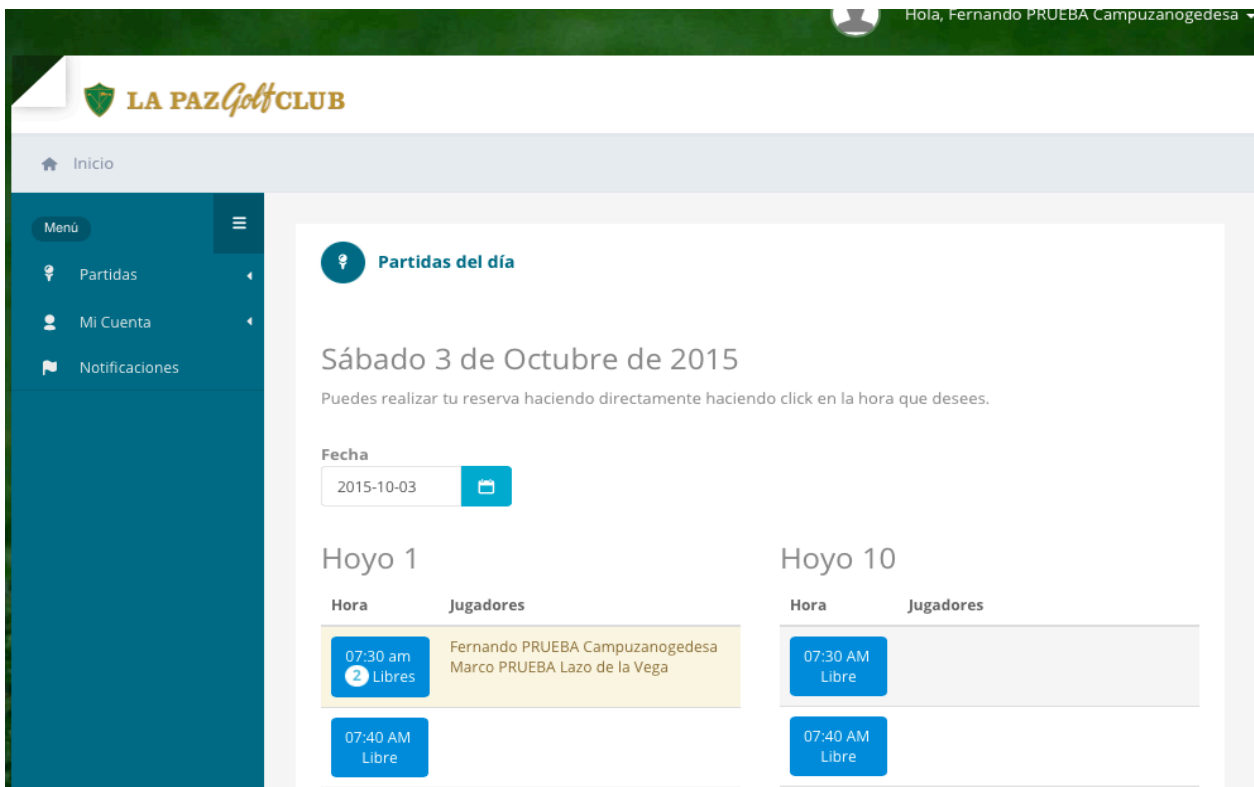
Hola, Fernando PRUEBA Campuzanogedesa

LA PAZ Golf CLUB

Inicio

Menú

Partidas

Mi Cuenta

Notificaciones

Partidas del día

Sábado 3 de Octubre de 2015

Puedes realizar tu reserva haciendo directamente haciendo click en la hora que desees.

Fecha

2015-10-03

Hoyo 1

| Hora | Jugadores |
|---|---|
| 07:30 am 2 Libres | Fernando PRUEBA Campuzanogedesa Marco PRUEBA Lazo de la Vega |
| 07:40 AM Libre | |

Hoyo 10

| Hora | Jugadores |
|---|---|
| 07:30 AM Libre | |
| 07:40 AM Libre | |